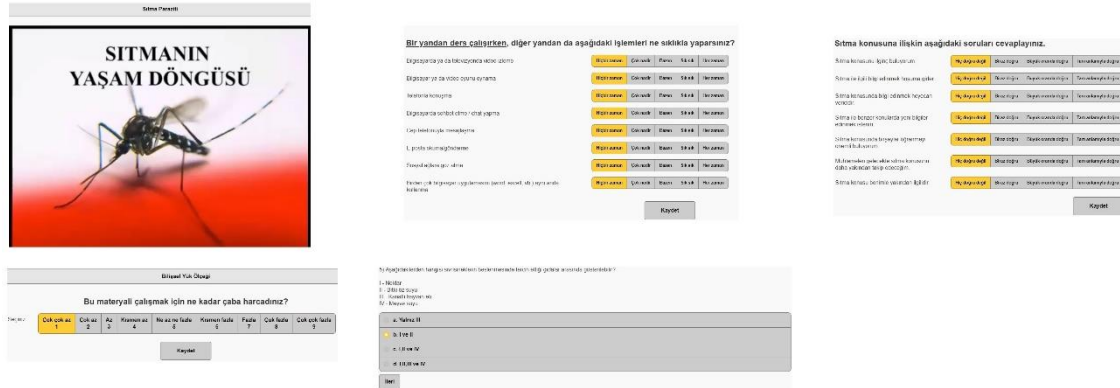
Sıtma Paraziti

SITMANIN YAŞAM DÖNGÜSÜ

Bir yandan ders çalışırken, diğer yandan da aşağıdaki işlemleri ne sıklıkla yaparsınız?

| | | | | | |
|---|---|---|---|---|---|
| Bilgisayarda ya da televizyonda video izleme | Hiçbir zaman | Çok nadir | Bazen | Sıklıkla | Her zaman |
| Bilgisayar'ya da video oyunu oynama | Hiçbir zaman | Çok nadir | Bazen | Sıklıkla | Her zaman |
| Telefonla konuşma | Hiçbir zaman | Çok nadir | Bazen | Sıklıkla | Her zaman |
| Bilgisayarda sohbet etme / chat yapma | Hiçbir zaman | Çok nadir | Bazen | Sıklıkla | Her zaman |
| Cep telefonuyla mesajlaşma | Hiçbir zaman | Çok nadir | Bazen | Sıklıkla | Her zaman |
| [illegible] | Hiçbir zaman | Çok nadir | Bazen | Sıklıkla | Her zaman |
| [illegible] | Hiçbir zaman | Çok nadir | Bazen | Sıklıkla | Her zaman |
| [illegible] | Hiçbir zaman | Çok nadir | Bazen | Sıklıkla | Her zaman |

Kaydet

Sıtma konusuna ilişkin aşağıdaki soruları cevaplayınız.

| | | | | |
|---|---|---|---|---|
| Sıtma konusunu ilginç buluyorum | Hiç doğru değil | Biraz doğru | Büyük oranda doğru | Tamamen doğru |
| Sıtma ile ilgili bilgi edinmek hoşuma gider | Hiç doğru değil | Biraz doğru | Büyük oranda doğru | Tamamen doğru |
| Sıtma konusunda bilgi edinmek heyecan vericidir | Hiç doğru değil | Biraz doğru | Büyük oranda doğru | Tamamen doğru |
| Sıtma ile benzer konularda yeni bilgiler edinmek isterim | Hiç doğru değil | Biraz doğru | Büyük oranda doğru | Tamamen doğru |
| Sıtma konusunda bir şeyler öğrenmeyi önemli buluyorum | Hiç doğru değil | Biraz doğru | Büyük oranda doğru | Tamamen doğru |
| Muhtemelen gelecekte sıtma konusunu daha yakından takip edeceğim | Hiç doğru değil | Biraz doğru | Büyük oranda doğru | Tamamen doğru |
| Sıtma konusu benimle yakından ilgilidir | Hiç doğru değil | Biraz doğru | Büyük oranda doğru | Tamamen doğru |

Kaydet

Bilişsel Yük Ölçeği

Bu materyali çalışmak için ne kadar çaba harcadınız?

Seçiniz: | Çok çok az 1 | Çok az 2 | Az 3 | Kısmen az 4 | Ne az ne fazla 5 | Kısmen fazla 6 | Fazla 7 | Çok fazla 8 | Çok çok fazla 9 |

Kaydet

5) Aşağıdakilerden hangisi sivrisineklerin beslenmesinde besin sağladığı gıdalar arasında gösterilebilir?

I - Nektar
II - Şeker su
III - Kanatlı hayvan kanı
IV - Meyve suyu

a. Yalnız III
b. I ve II
c. I, III ve IV
d. I, II, III ve IV

İleri